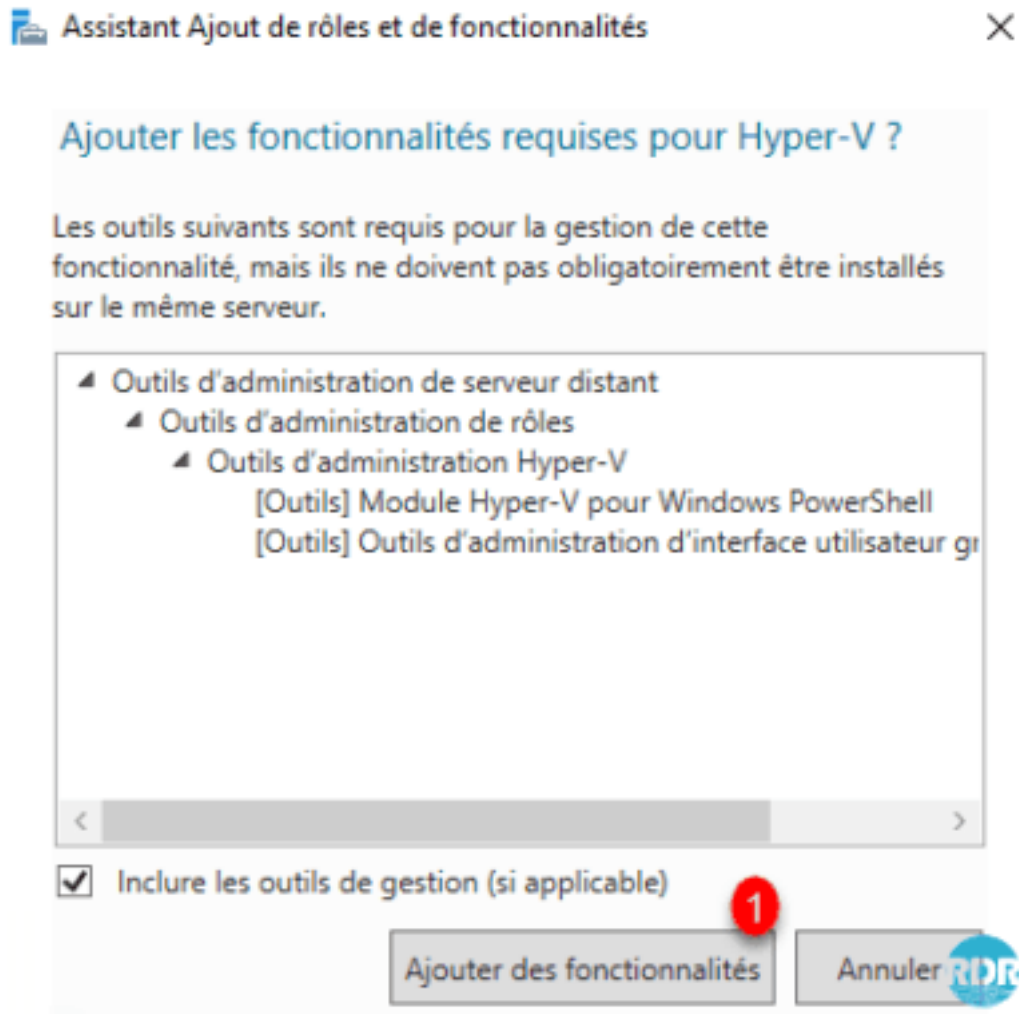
Assistant Ajout de rôles et de fonctionnalités

Ajouter les fonctionnalités requises pour Hyper-V ?

Les outils suivants sont requis pour la gestion de cette fonctionnalité, mais ils ne doivent pas obligatoirement être installés sur le même serveur.

Outils d'administration de serveur distant
Outils d'administration de rôles
Outils d'administration Hyper-V
[Outils] Module Hyper-V pour Windows PowerShell
[Outils] Outils d'administration d'interface utilisateur gr

Inclure les outils de gestion (si applicable)

1

Ajouter des fonctionnalités

Annuler

RDR